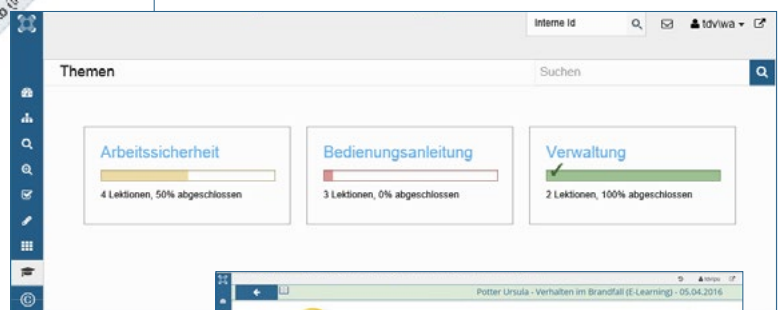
Interne Id

tdviwa

Themen

Suchen

Arbeitssicherheit

4 Lektionen, 50% abgeschlossen

Bedienungsanleitung

3 Lektionen, 0% abgeschlossen

Verwaltung

2 Lektionen, 100% abgeschlossen

tdvipv

Potter Ursula - Verhalten im Brandfall (E-Learning) - 05.04.2016